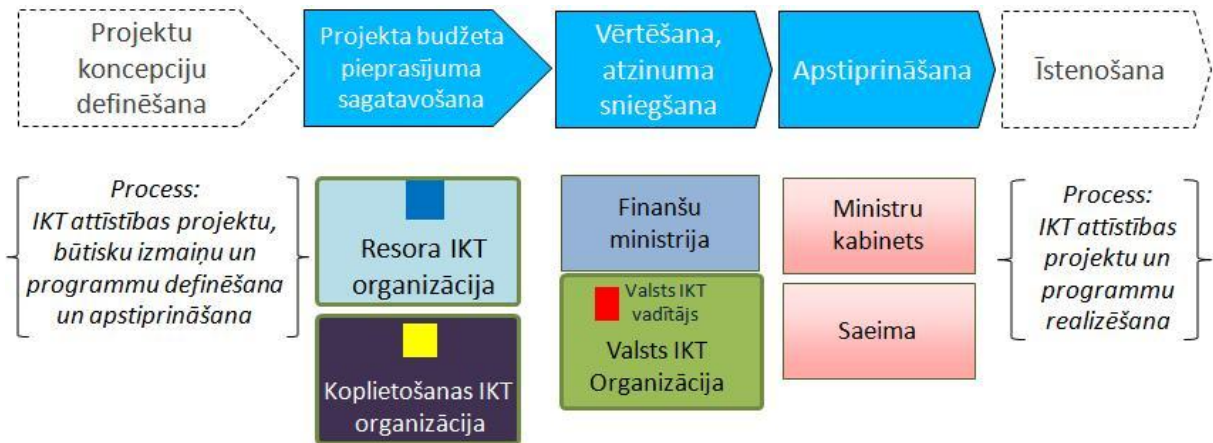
Projektu koncepciju definēšana

Projekta budžeta pieprasījuma sagatavošana

Vērtēšana, atzinuma sniegšana

Apstiprināšana

Īstenošana

Process: IKT attīstības projektu, būtisku izmaiņu un programmu definēšana un apstiprināšana

Resora IKT organizācija

Koplietošanas IKT organizācija

Finanšu ministrija

Valsts IKT vadītājs

Valsts IKT Organizācija

Ministru kabinets

Saeima

Process: IKT attīstības projektu un programmu realizēšana